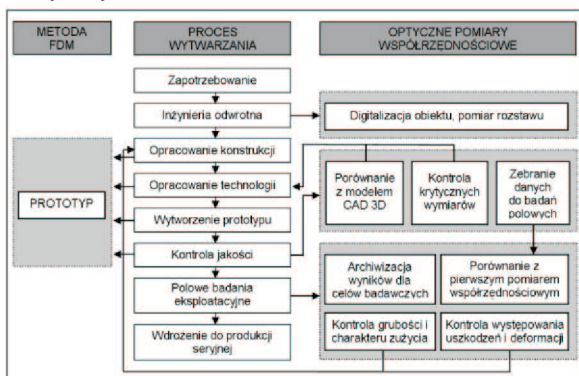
METODA FDM

PROCES WYTWARZANIA

OPTYCZNE POMIARY WSPÓŁRZĘDNOŚCIOWE

Zapotrzebowanie

Inżynieria odwrotna

Digitalizacja obiektu, pomiar rozstawu

Opracowanie konstrukcji

PROTOTYP

Opracowanie technologii

Porównanie z modelem CAD 3D

Kontrola krytycznych wymiarów

Zebranie danych do badań polowych

Wytworzenie prototypu

Kontrola jakości

Polowe badania eksploatacyjne

Archiwizacja wyników dla celów badawczych

Porównanie z pierwszym pomiarem współrzędnościowym

Wdrożenie do produkcji seryjnej

Kontrola grubości i charakteru zużycia

Kontrola występowania uszkodzeń i deformacji